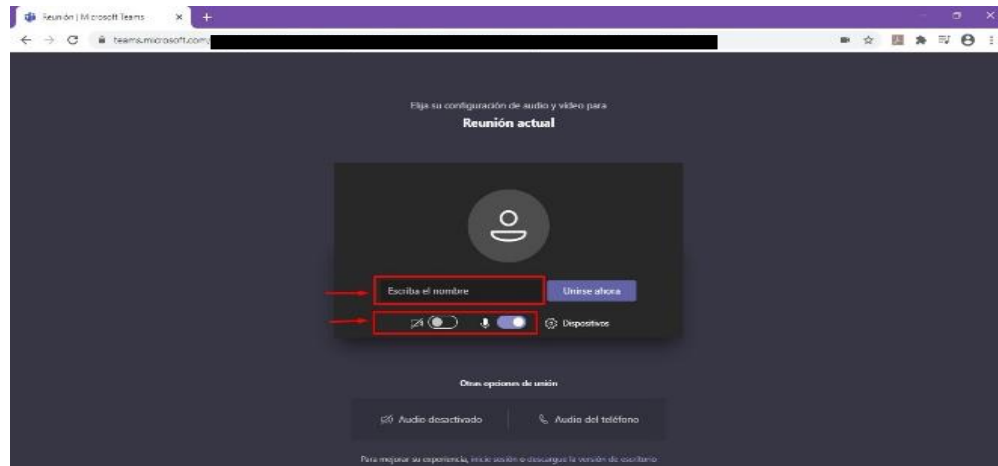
Reunión | Microsoft Teams

teams.microsoft.com/

Elija su configuración de audio y vídeo para

Reunión actual

Escriba el nombre

Unirse ahora

Dispositivos

Otras opciones de unión

Audio desactivado

Audio del teléfono

Para mejorar su experiencia, inicie sesión o descargue la versión de escritorio